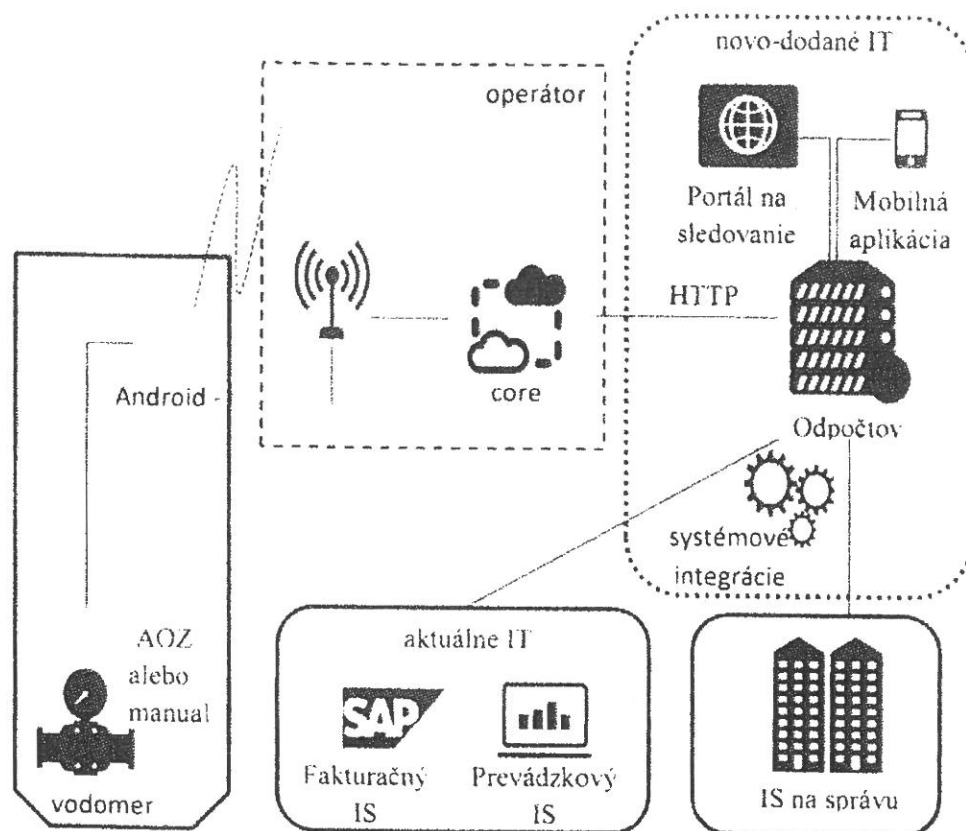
novo-dodané IT

operátor

Portál na sledovanie

Mobilná aplikácia

HTTP

Android

core

Odpočtov

systémové integrácie

AOZ alebo manual

vodomer

aktuálne IT

SAP

Fakturačný IS

Prevádzkový IS

IS na správu